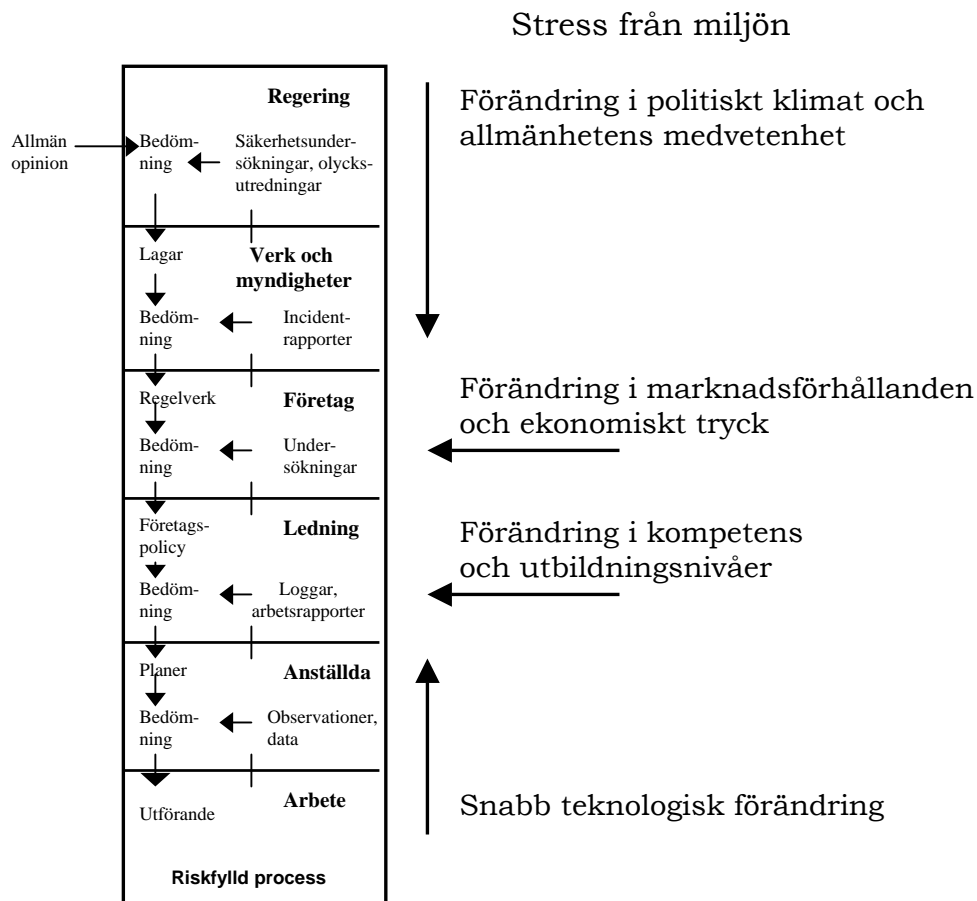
Stress från miljön

Regering

Allmän opinion

Bedömning

Säkerhetsundersökningar, olycksutredningar

Förändring i politiskt klimat och allmänhetens medvetenhet

Lagar

Verk och myndigheter

Bedömning

Incidentrapporter

Regelverk

Företag

Förändring i marknadsförhållanden och ekonomiskt tryck

Bedömning

Undersökningar

Företagspolicy

Ledning

Förändring i kompetens och utbildningsnivåer

Bedömning

Loggar, arbetsrapporter

Planer

Anställda

Bedömning

Observationer, data

Utförande

Arbete

Snabb teknologisk förändring

Riskfylld process